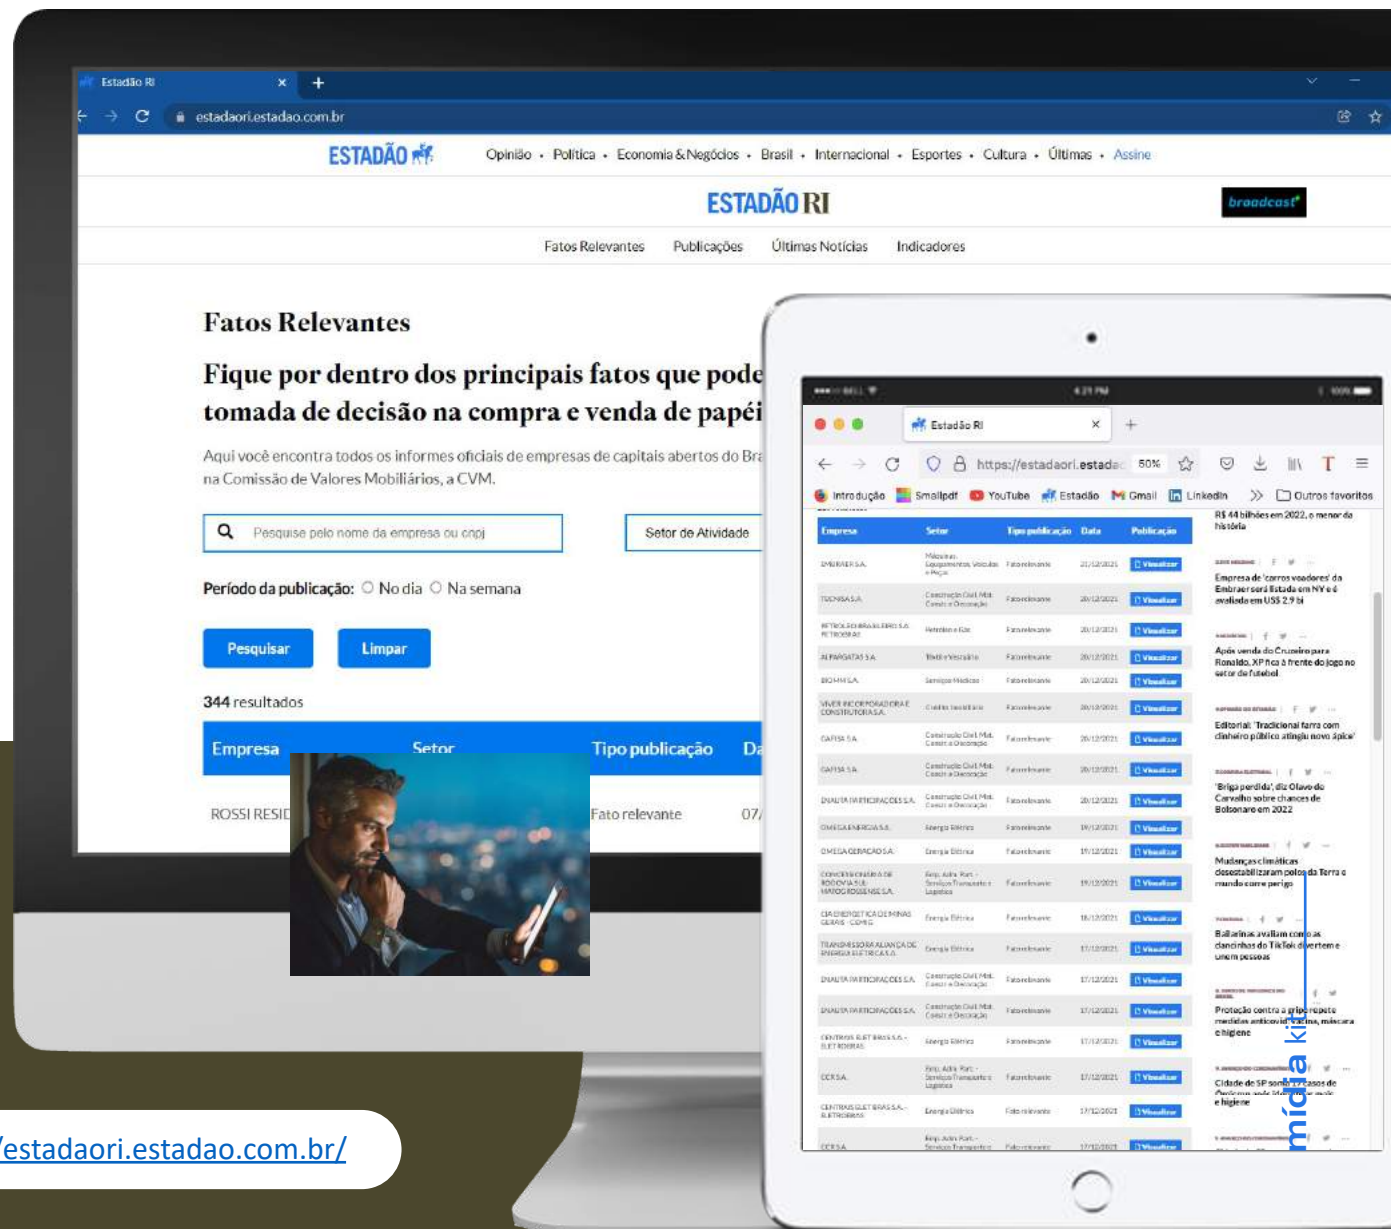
Estadão RI
estadaori.estadao.com.br

ESTADÃO
Opinião · Política · Economia & Negócios · Brasil · Internacional · Esportes · Cultura · Últimas · Assine

ESTADÃO RI
broadcast

Fatos Relevantes Publicações Últimas Notícias Indicadores

Fatos Relevantes

Fique por dentro dos principais fatos que pode tomada de decisão na compra e venda de papéi

Aqui você encontra todos os informes oficiais de empresas de capitais abertos do Bra na Comissão de Valores Mobiliários, a CVM.

Pesquise pelo nome da empresa ou cnpj
Setor de Atividade

Período da publicação: No dia Na semana

Pesquisar Limpar

344 resultados

| Empresa | Setor | Tipo publicação | Da |
|---|---|---|---|
| ROSSI RESID | | Fato relevante | 07/ |

Estadão RI
https://estadaori.estada 50%
Introdução Smallpdf YouTube Estadão Gmail LinkedIn Outros favoritos

| Empresa | Setor | Tipo publicação | Data | Publicação |
|---|---|---|---|---|
| EMBRAER S.A. | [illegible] | Fato relevante | 21/12/2021 | Visualizar |
| TECNISA S.A. | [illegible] | Fato relevante | 20/12/2021 | Visualizar |
| PETROLEO BRASILEIRO S.A. PETROBRAS | Petróleo e Gás | Fato relevante | 20/12/2021 | Visualizar |
| ALPARGATAS S.A. | Têxtil e Vestuário | Fato relevante | 20/12/2021 | Visualizar |
| BIOMM S.A. | Serviços Médicos | Fato relevante | 20/12/2021 | Visualizar |
| GAFISA S.A. | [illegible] | Fato relevante | 20/12/2021 | Visualizar |
| OMEGA ENERGIA S.A. | Energia Elétrica | Fato relevante | 19/12/2021 | Visualizar |
| OMEGA GERACAO S.A. | Energia Elétrica | Fato relevante | 19/12/2021 | Visualizar |
| CCR S.A. | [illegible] | Fato relevante | 17/12/2021 | Visualizar |

R$ 44 bilhões em 2022, o menor da história
Empresa de 'carros voadores' da Embraer será listada em NY e é avaliada em US$ 2,9 bi
Após venda do Cruzeiro para Ronaldo, XP fica à frente do jogo no setor de futebol
Editorial: 'Tradicional farra com dinheiro público atingiu novo ápice'
'Briga perdida', diz Olavo de Carvalho sobre chances de Bolsonaro em 2022
Mudanças climáticas desestabilizaram polos da Terra e mundo corre perigo
Bailarinas avaliam coreografias dancinhas do TikTok
Proteção contra a gripe: medidas anticovid, vacina, máscara e higiene
Cidade de SP soma casos de
e higiene

mídia kit

/estadaori.estadao.com.br/